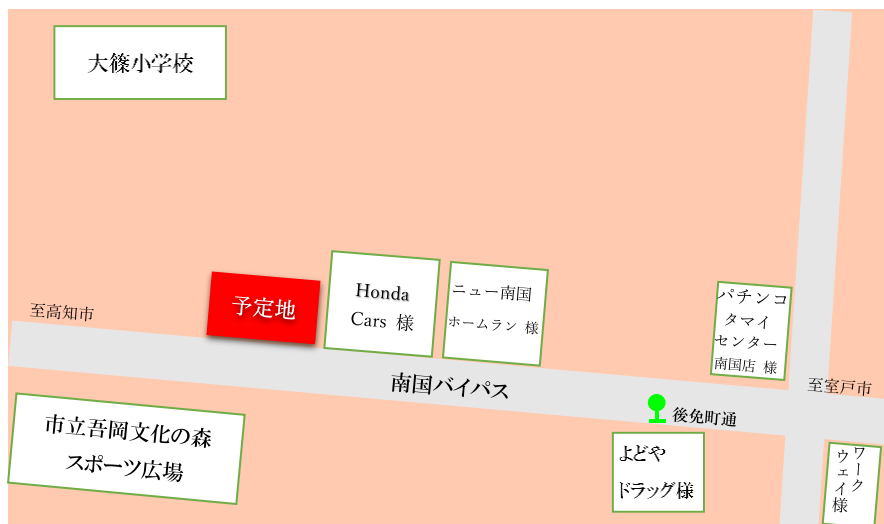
大篠小学校

予定地

Honda Cars 様

ニュー南国 ホームラン 様

パチンコ タマイ センター 南国店 様

至高知市

南国バイパス

後免町通

至室戸市

市立吾岡文化の森 スポーツ広場

よどや ドラッグ様

ワーク ウェイ 様